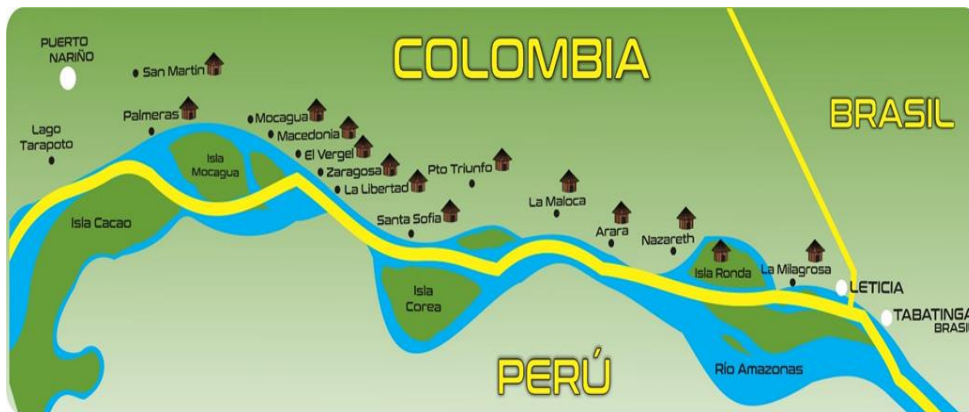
PUERTO NARIÑO

COLOMBIA

San Martín

Palmeras

Lago Tarapoto

Isla Mocagua

Mocagua

Macedonia

El Vergel

Zaragosa

La Libertad

Pto Triunfo

Santa Sofia

La Maloca

Arara

Nazareth

Isla Cacao

Isla Corea

Isla Ronda

La Milagrosa

BRASIL

LETICIA

TABATINGA
BRASI

Río Amazonas

PERÚ